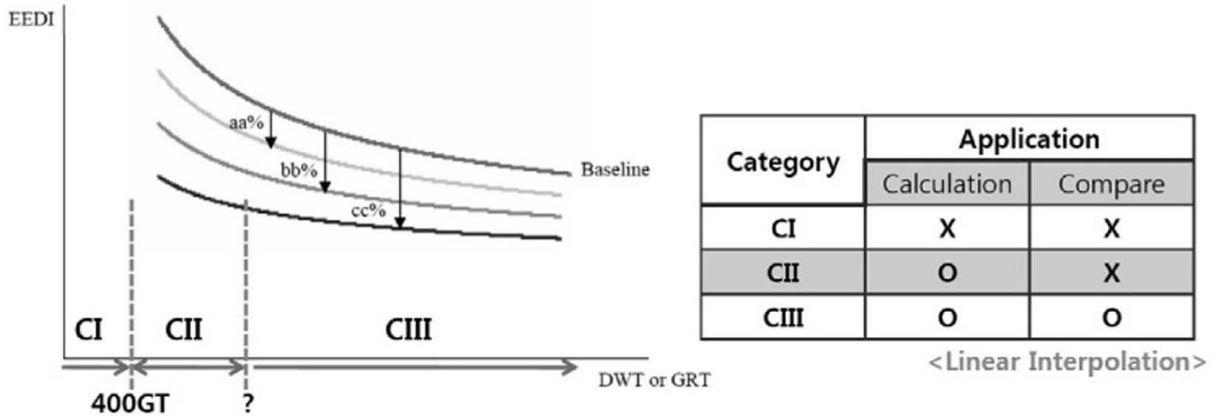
EEDI

aa%

bb%

cc%

Baseline

CI

CII

CIII

400GT

?

DWT or GRT

| Category | Application | |
|---|---|---|
| | Calculation | Compare |
| CI | X | X |
| CII | O | X |
| CIII | O | O |

<Linear Interpolation>